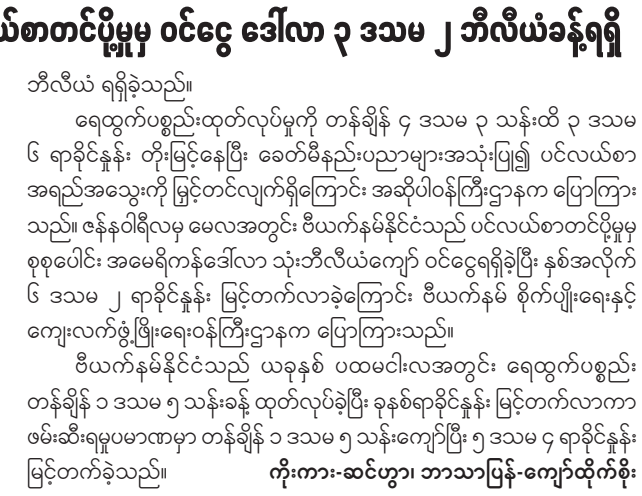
ယ်စာတင်ပို့မှု ဝင်ငွေ ဒေါ်လာ ၃ ဒသမ ၂ ဘီလီယံခန့်ရရှိ

ဘီလီယံ ရရှိခဲ့သည်။

ရေထွက်ပစ္စည်းထုတ်လုပ်မှုကို တန်ချိန် ၄ ဒသမ ၃ သန်းထိ ၃ ဒသမ ၆ ရာခိုင်နှုန်း တိုးမြင့်နေပြီး ခေတ်မီနည်းပညာများအသုံးပြု၍ ပင်လယ်စာ အရည်အသွေးကို မြှင့်တင်လျက်ရှိကြောင်း အဆိုပါဝန်ကြီးဌာနက ပြောကြား သည်။ ဇန်နဝါရီလမှ မေလအတွင်း ဗီယက်နမ်နိုင်ငံသည် ပင်လယ်စာတင်ပို့မှု စုစုပေါင်း အမေရိကန်ဒေါ်လာ သုံးဘီလီယံကျော် ဝင်ငွေရရှိခဲ့ပြီး နှစ်အလိုက် ၆ ဒသမ ၂ ရာခိုင်နှုန်း မြင့်တက်လာခဲ့ကြောင်း ဗီယက်နမ် စိုက်ပျိုးရေးနှင့် ကျေးလက်ဖွံ့ဖြိုးရေးဝန်ကြီးဌာနက ပြောကြားသည်။

ဗီယက်နမ်နိုင်ငံသည် ယခုနှစ် ပထမငါးလအတွင်း ရေထွက်ပစ္စည်း တန်ချိန် ၁ ဒသမ ၅ သန်းခန့် ထုတ်လုပ်ခဲ့ပြီး ခုနစ်ရာခိုင်နှုန်း မြင့်တက်လာကာ ဖမ်းဆီးရမှုပမာဏမှာ တန်ချိန် ၁ ဒသမ ၅ သန်းကျော်ပြီး ၅ ဒသမ ၄ ရာခိုင်နှုန်း မြင့်တက်ခဲ့သည်။ ကိုးကား-ဆင်ဟွာ၊ ဘာသာပြန်-ကျော်ထိုက်စိုး